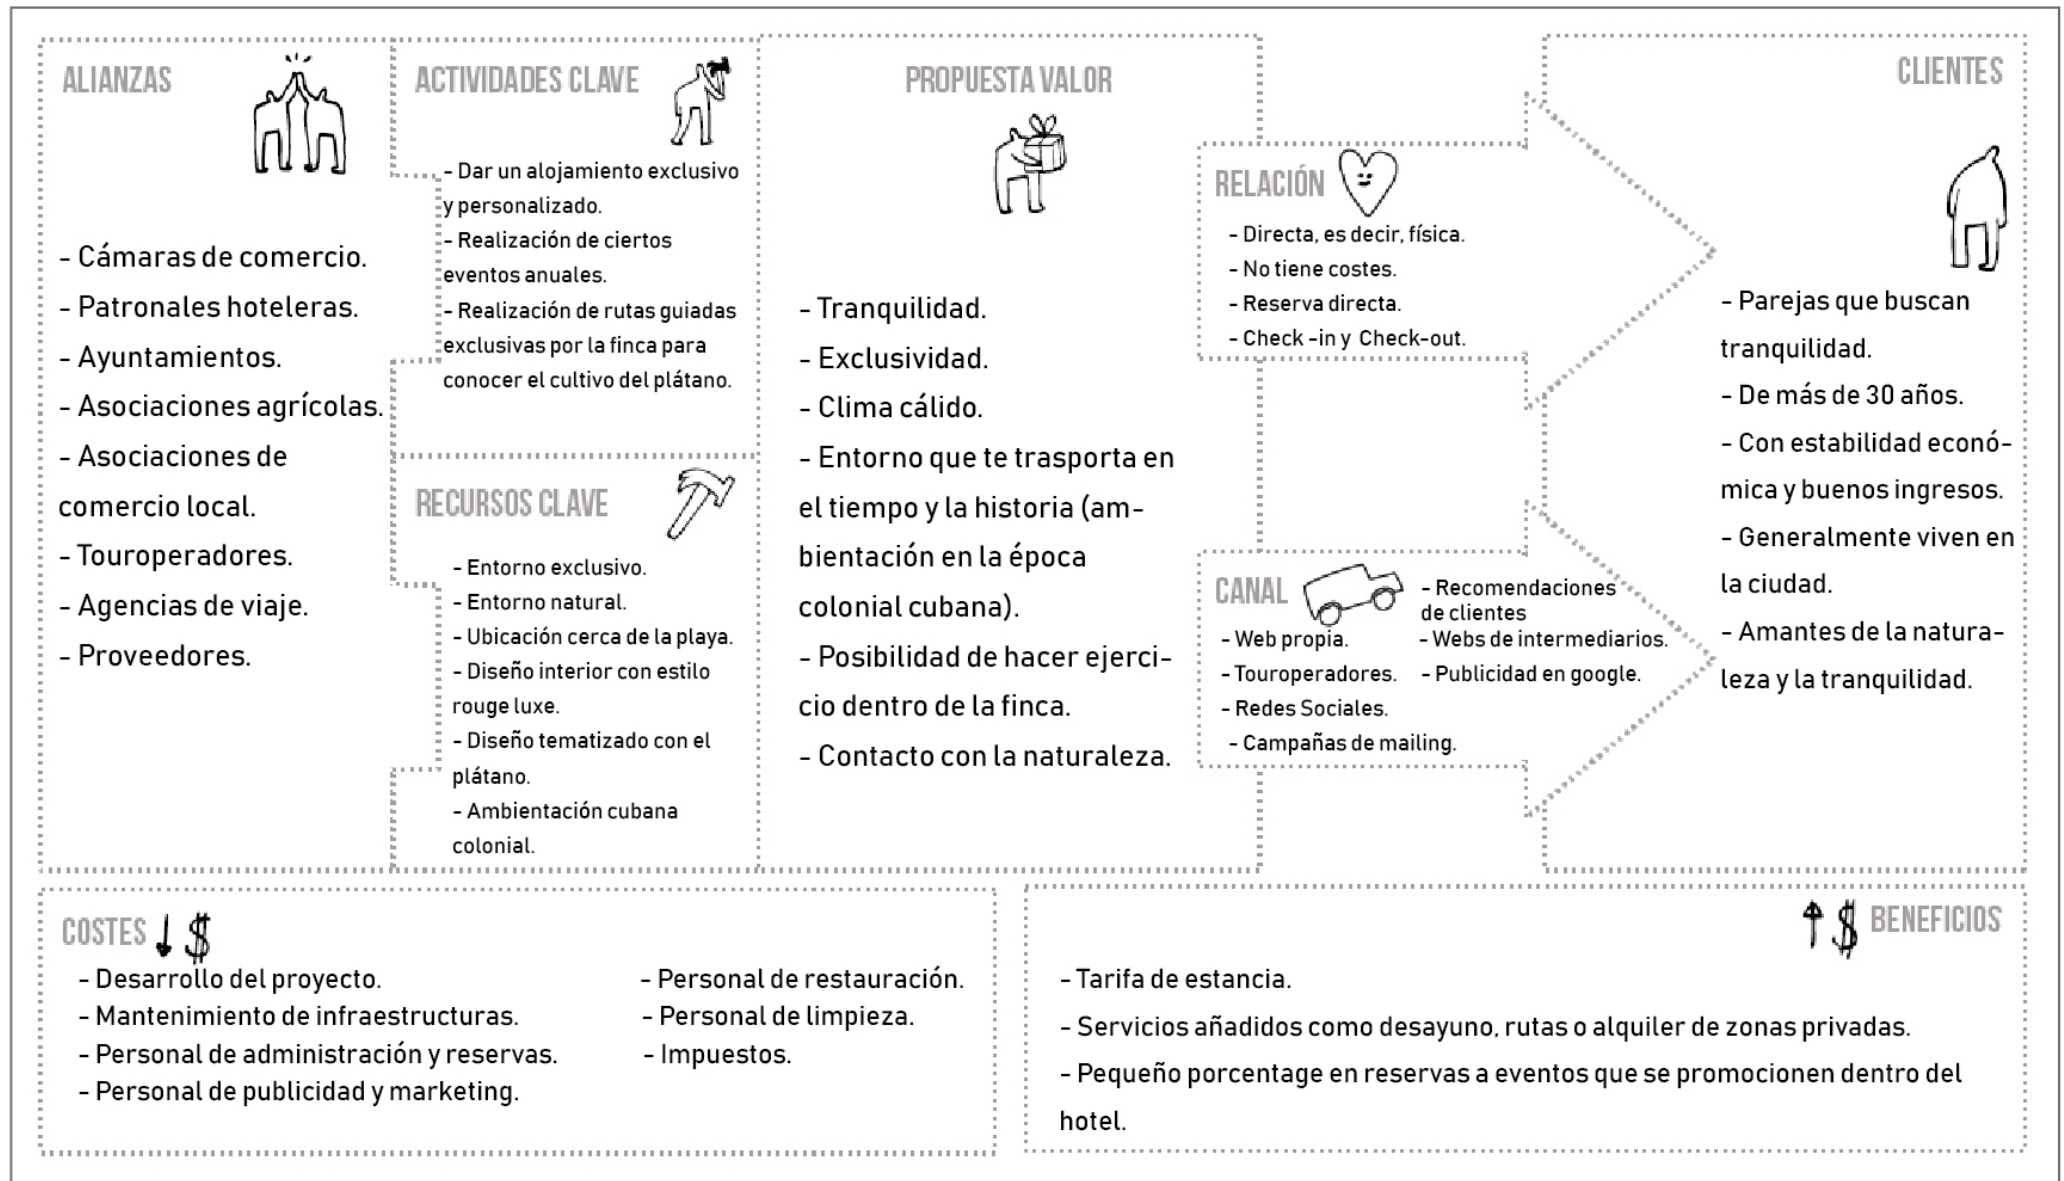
ALIANZAS

- Cámaras de comercio.
- Patronales hoteleras.
- Ayuntamientos.
- Asociaciones agrícolas.
- Asociaciones de comercio local.
- Touroperadores.
- Agencias de viaje.
- Proveedores.

ACTIVIDADES CLAVE

- Dar un alojamiento exclusivo y personalizado.
- Realización de ciertos eventos anuales.
- Realización de rutas guiadas exclusivas por la finca para conocer el cultivo del plátano.

RECURSOS CLAVE

- Entorno exclusivo.
- Entorno natural.
- Ubicación cerca de la playa.
- Diseño interior con estilo rouge luxe.
- Diseño tematizado con el plátano.
- Ambientación cubana colonial.

PROPUESTA VALOR

- Tranquilidad.
- Exclusividad.
- Clima cálido.
- Entorno que te trasporta en el tiempo y la historia (ambientación en la época colonial cubana).
- Posibilidad de hacer ejercicio dentro de la finca.
- Contacto con la naturaleza.

RELACIÓN

- Directa, es decir, física.
- No tiene costes.
- Reserva directa.
- Check -in y Check-out.

CANAL

- Web propia.
- Touroperadores.
- Redes Sociales.
- Campañas de mailing.
- Recomendaciones de clientes
- Webs de intermediarios.
- Publicidad en google.

CLIENTES

- Parejas que buscan tranquilidad.
- De más de 30 años.
- Con estabilidad económica y buenos ingresos.
- Generalmente viven en la ciudad.
- Amantes de la naturaleza y la tranquilidad.

COSTES

- Desarrollo del proyecto.
- Mantenimiento de infraestructuras.
- Personal de administración y reservas.
- Personal de publicidad y marketing.
- Personal de restauración.
- Personal de limpieza.
- Impuestos.

BENEFICIOS

- Tarifa de estancia.
- Servicios añadidos como desayuno, rutas o alquiler de zonas privadas.
- Pequeño porcentage en reservas a eventos que se promocionen dentro del hotel.